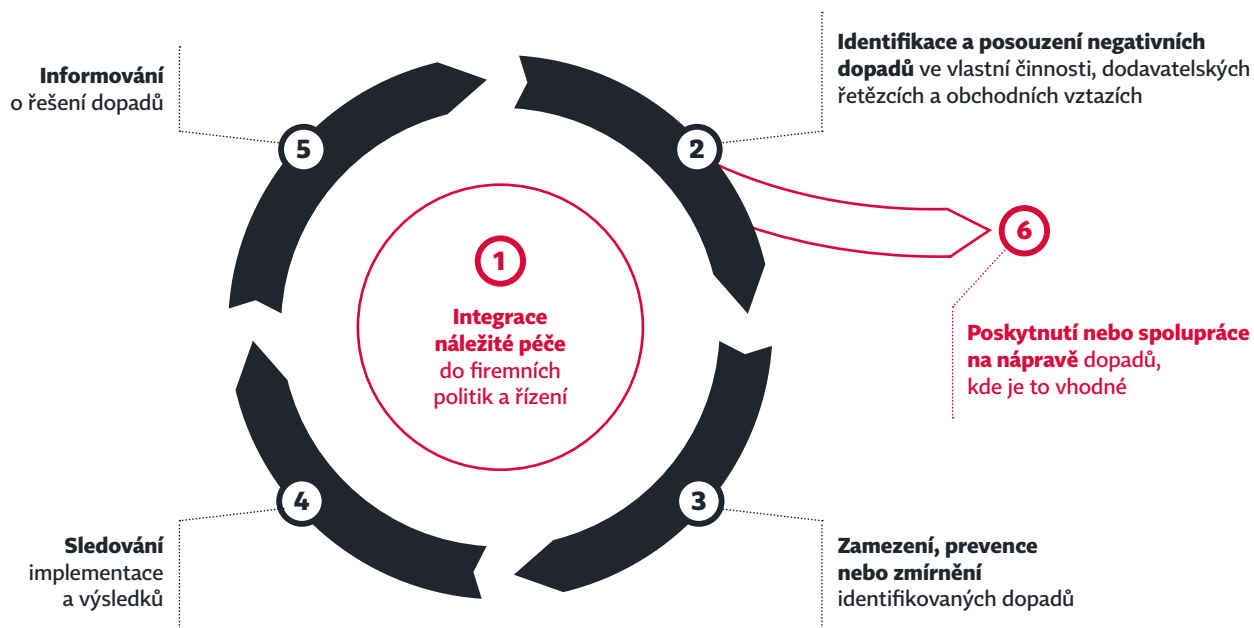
Informování
o řešení dopadů

5

Identifikace a posouzení negativních dopadů ve vlastní činnosti, dodavatelských řetězcích a obchodních vztazích

2

6

1

Integrace náležité péče do firemních politik a řízení

Poskytnutí nebo spolupráce na nápravě dopadů, kde je to vhodné

4

Sledování
implementace
a výsledků

3

Zamezení, prevence
nebo zmírnění
identifikovaných dopadů